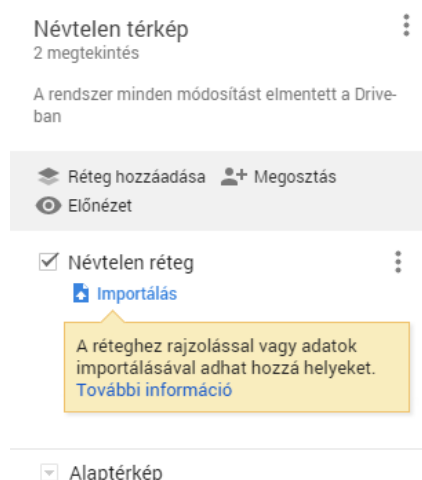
Névtelen térkép
2 megtekintés

A rendszer minden módosítást elmentett a Drive-ban

Réteg hozzáadása Megosztás
Előnézet

Névtelen réteg
Importálás

A réteghez rajzolással vagy adatok importálásával adhat hozzá helyeket.
További információ

Alaptérkép